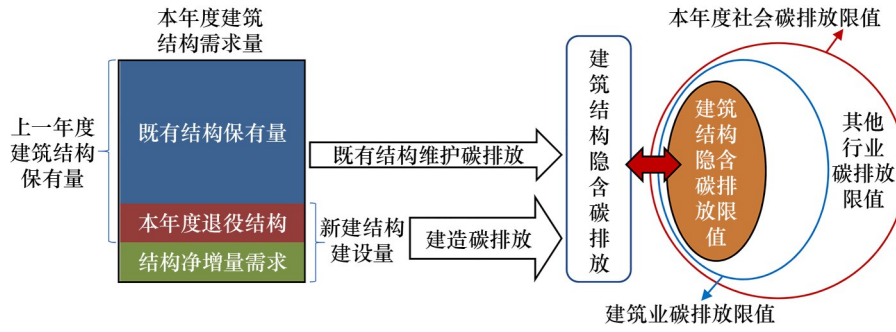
本年度建筑结构需求量

上一年度建筑结构保有量

既有结构保有量

本年度退役结构

结构净增量需求

新建结构建设量

既有结构维护碳排放

建造碳排放

建筑结构隐含碳排放

本年度社会碳排放限值

建筑结构隐含碳排放限值

其他行业碳排放限值

建筑业碳排放限值